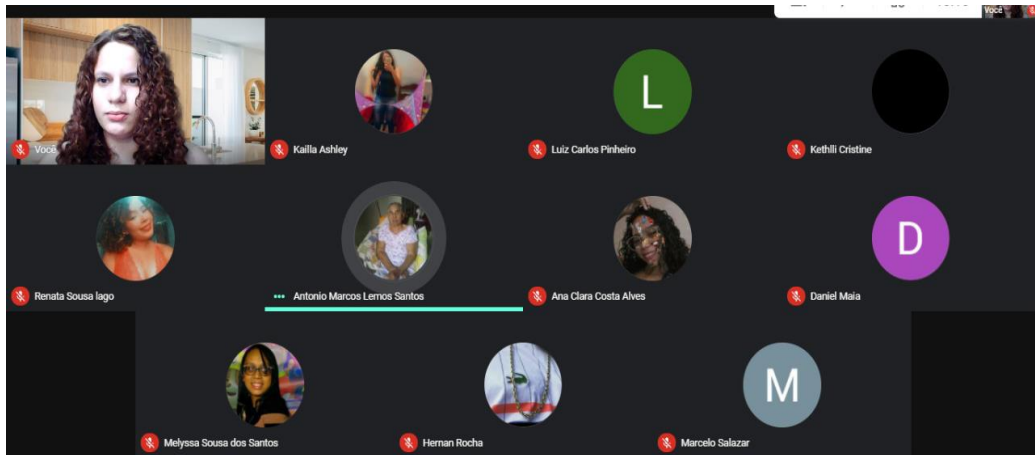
Você

Kailla Ashley

L

Luiz Carlos Pinheiro

Kethlli Cristine

Renata Sousa lago

Antonio Marcos Lemos Santos

Ana Clara Costa Alves

D

Daniel Maia

Melyssa Sousa dos Santos

Hernan Rocha

M

Marcelo Salazar

Você